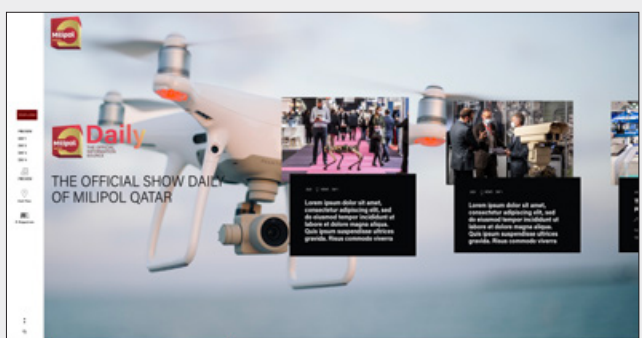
Milipol

Milipol Daily
THE OFFICIAL INFORMATION SOURCE

THE OFFICIAL SHOW DAILY OF MILIPOL QATAR

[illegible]

Lorem ipsum dolor sit amet, consectetur adipiscing elit, sed do eiusmod tempor incididunt ut labore et dolore magna aliqua. Quis ipsum suspendisse ultrices gravida. Risus commodo viverra

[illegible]

Lorem ipsum dolor sit amet, consectetur adipiscing elit, sed do eiusmod tempor incididunt ut labore et dolore magna aliqua. Quis ipsum suspendisse ultrices gravida. Risus commodo viverra